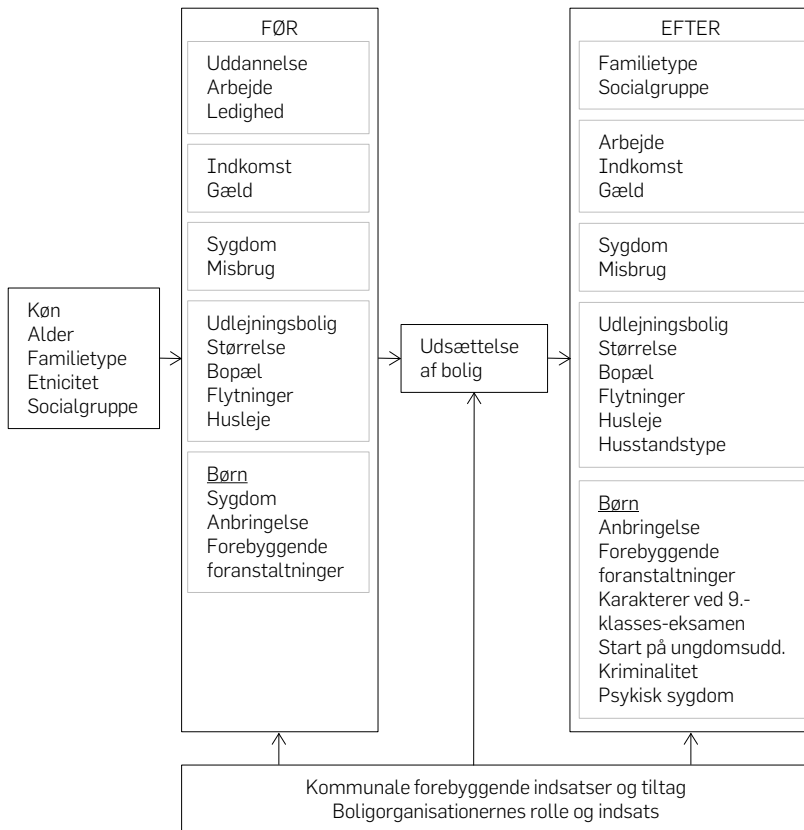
Køn
Alder
Familietype
Etnicitet
Socialgruppe

FØR

Uddannelse
Arbejde
Ledighed

Indkomst
Gæld

Sygdom
Misbrug

Udlejningsbolig
Størrelse
Bopæl
Flytninger
Husleje

Børn
Sygdom
Anbringelse
Forebyggende foranstaltninger

Udsættelse af bolig

EFTER

Familietype
Socialgruppe

Arbejde
Indkomst
Gæld

Sygdom
Misbrug

Udlejningsbolig
Størrelse
Bopæl
Flytninger
Husleje
Husstandstype

Børn
Anbringelse
Forebyggende foranstaltninger
Karakterer ved 9.-klasses-eksamen
Start på ungdomsudd.
Kriminalitet
Psykisk sygdom

Kommunale forebyggende indsatser og tiltag
Boligorganisationernes rolle og indsats